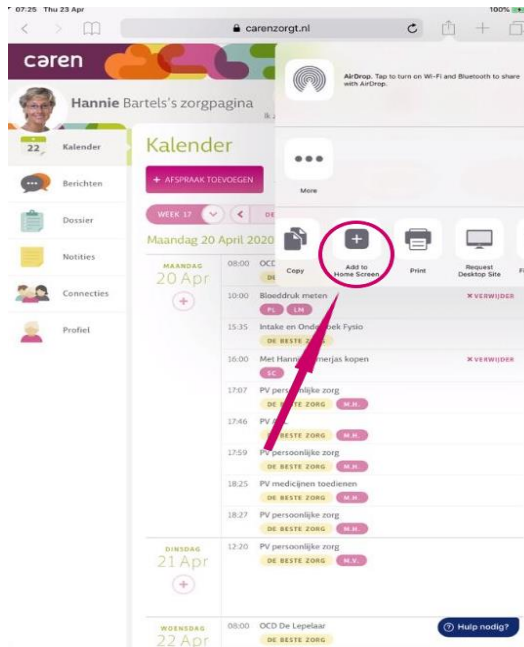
07:25 Thu 23 Apr

100%

carenzorgt.nl

caren

Hannie Bartels's zorgpagina

Ik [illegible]

22 Kalender

Berichten

Dossier

Notities

Connecties

Profiel

Kalender

+ AFSPRAAK TOEVOEGEN

WEEK 17

Maandag 20 April 2020

MAANDAG 20 Apr

08:00 OCD

10:00 Bloeddruk meten

PL LM

× VERWIJDER

15:35 Intake en Onde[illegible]oek Fysio

DE BESTE ZORG

16:00 Met Hanni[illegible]merjas kopen

SC

× VERWIJDER

17:07 PV persoonlijke zorg

DE BESTE ZORG M.H.

17:46 PV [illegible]

DE BESTE ZORG M.H.

17:59 PV persoonlijke zorg

DE BESTE ZORG M.H.

18:25 PV medicijnen toedienen

DE BESTE ZORG M.H.

18:27 PV persoonlijke zorg

DE BESTE ZORG M.H.

DINSDAG 21 Apr

12:20 PV persoonlijke zorg

DE BESTE ZORG M.V.

WOENSDAG 22 Apr

08:00 OCD De Lepelaar

DE BESTE ZORG

Hulp nodig?

AirDrop. Tap to turn on Wi-Fi and Bluetooth to share with AirDrop.

More

Copy

Add to Home Screen

Print

Request Desktop Site

F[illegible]